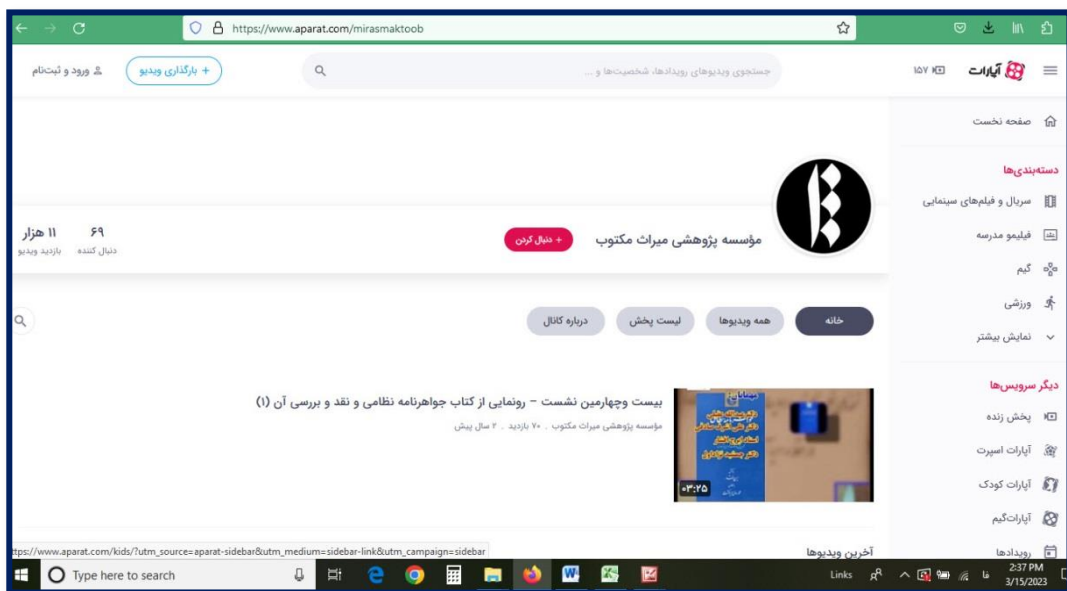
https://www.aparat.com/mirasmaktoob

ورود و ثبت‌نام
+ بارگذاری ویدیو
جستجوی ویدیوهای رویدادها، شخصیت‌ها و ...
۱۵۷
آپارات

صفحه نخست

دسته‌بندی‌ها
سریال و فیلم‌های سینمایی
فیلیمو مدرسه
گیم
ورزشی
نمایش بیشتر

دیگر سرویس‌ها
پخش زنده
آپارات اسپرت
آپارات کودک
آپارات‌گیم
رویدادها

مؤسسه پژوهشی میراث مکتوب
+ دنبال کردن
۶۹
دنبال کننده
۱۱ هزار
بازدید ویدیو

خانه
همه ویدیوها
لیست پخش
درباره کانال

بیست وچهارمین نشست – رونمایی از کتاب جواهرنامه نظامی و نقد و بررسی آن (۱)
مؤسسه پژوهشی میراث مکتوب . ۷۰ بازدید . ۲ سال پیش
۰۴:۲۵

آخرین ویدیوها

ttps://www.aparat.com/kids/?utm_source=aparat-sidebar&utm_medium=sidebar-link&utm_campaign=sidebar

Type here to search
Links
2:37 PM
3/15/2023